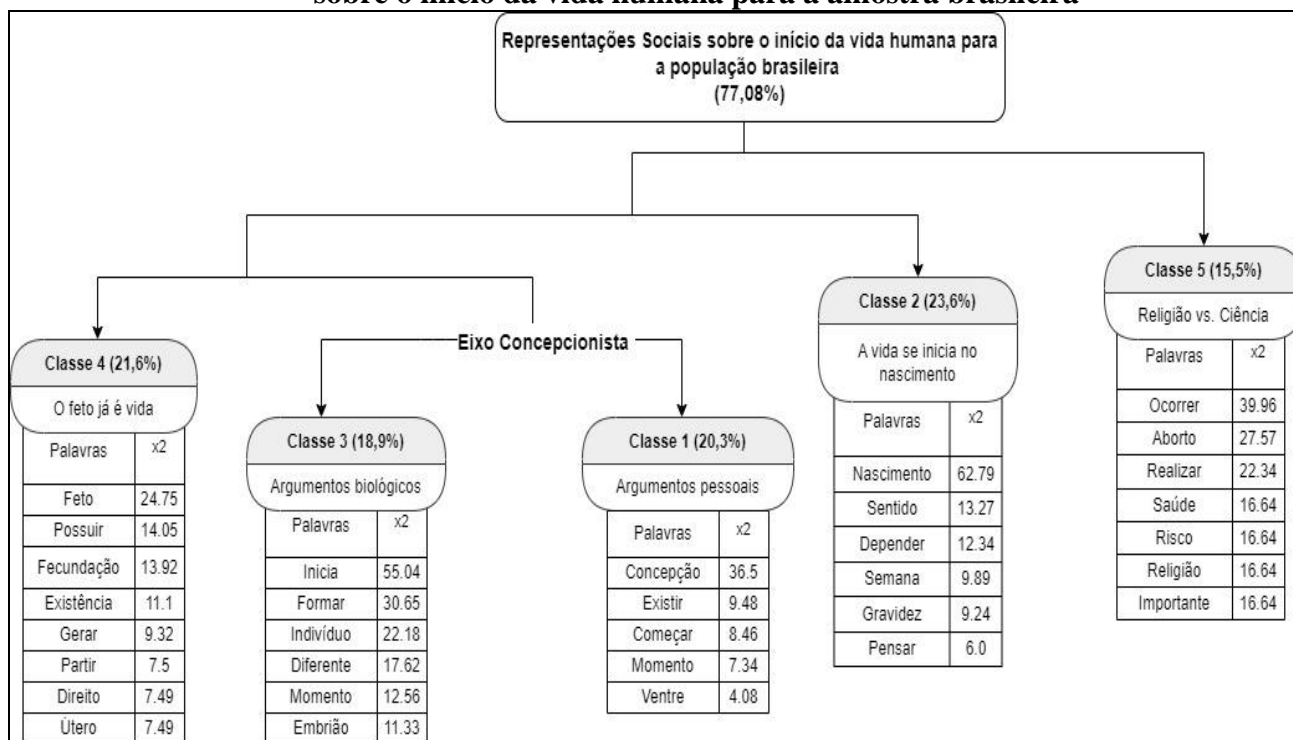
sobre o início da vida humana para a amostra brasileira

Representações Sociais sobre o início da vida humana para a população brasileira
(77,08%)

Eixo Concepcionista

Classe 4 (21,6%)

O feto já é vida

| Palavras | x2 |
|---|---|
| Feto | 24.75 |
| Possuir | 14.05 |
| Fecundação | 13.92 |
| Existência | 11.1 |
| Gerar | 9.32 |
| Partir | 7.5 |
| Direito | 7.49 |
| Útero | 7.49 |

Classe 3 (18,9%)

Argumentos biológicos

| Palavras | x2 |
|---|---|
| Inicia | 55.04 |
| Formar | 30.65 |
| Indivíduo | 22.18 |
| Diferente | 17.62 |
| Momento | 12.56 |
| Embrião | 11.33 |

Classe 1 (20,3%)

Argumentos pessoais

| Palavras | x2 |
|---|---|
| Concepção | 36.5 |
| Existir | 9.48 |
| Começar | 8.46 |
| Momento | 7.34 |
| Ventre | 4.08 |

Classe 2 (23,6%)

A vida se inicia no nascimento

| Palavras | x2 |
|---|---|
| Nascimento | 62.79 |
| Sentido | 13.27 |
| Depender | 12.34 |
| Semana | 9.89 |
| Gravidez | 9.24 |
| Pensar | 6.0 |

Classe 5 (15,5%)

Religião vs. Ciência

| Palavras | x2 |
|---|---|
| Ocorrer | 39.96 |
| Aborto | 27.57 |
| Realizar | 22.34 |
| Saúde | 16.64 |
| Risco | 16.64 |
| Religião | 16.64 |
| Importante | 16.64 |